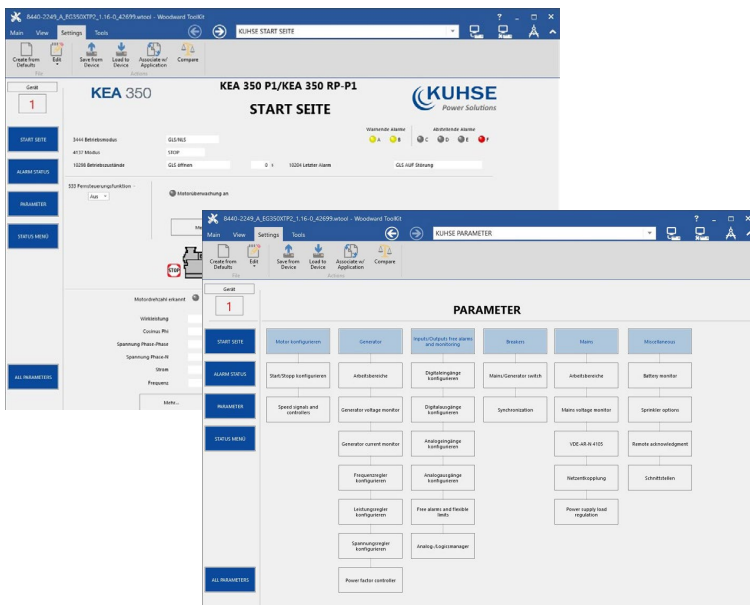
8440-2249_A_EG350XTP2_1.16-0_42699.wtool - Woodward ToolKit
? _ □ ×
Main View Settings Tools
KUHSE START SEITE
Create from Defaults
Edit
File
Save from Device
Load to Device
Associate w/ Application
Compare
Gerät
1
KEA 350
KEA 350 P1/KEA 350 RP-P1
START SEITE
KUHSE Power Solutions
START SEITE
ALARM STATUS
PARAMETER
STATUS MENÜ
ALL PARAMETERS
3444 Betriebsmodus
GLS/NLS
4137 Modus
STOP
10298 Betriebszustände
GLS öffnen
0 s
10204 Letzter Alarm
GLS Auf Störung
Warnende alarme
A B
Abstellende alarme
C D E F
333 Fernsteuerungsfunktion
Aus
Motorüberwachung an
STOP
Motordrehzahl erkannt
Wirkleistung
Cosinus Phi
Spannung Phase-Phase
Spannung Phase-N
Strom
Frequenz
Mehr...

8440-2249_A_EG350XTP2_1.16-0_42699.wtool - Woodward ToolKit
? _ □ ×
Main View Settings Tools
KUHSE PARAMETER
Create from Defaults
Edit
File
Save from Device
Load to Device
Associate w/ Application
Compare
Gerät
1
PARAMETER
START SEITE
ALARM STATUS
PARAMETER
STATUS MENÜ
ALL PARAMETERS
Motor konfigurieren
Start/Stopp konfigurieren
Speed signals and controllers
Generator
Arbeitsbereiche
Generator voltage monitor
Generator current monitor
Frequenzregler konfigurieren
Leistungsregler konfigurieren
Spannungsregler konfigurieren
Power factor controller
Inputs/Outputs free alarms and monitoring
Digitaleingänge konfigurieren
Digitalausgänge konfigurieren
Analogeingänge konfigurieren
Analogausgänge konfigurieren
Free alarms and flexible limits
Analog-/Logicsmanager
Breakers
Mains/Generator switch
Synchronization
Mains
Arbeitsbereiche
Mains voltage monitor
VDE-AR-N-4105
Netzentkopplung
Power supply load regulation
Miscellaneous
Battery monitor
Sprinkler options
Remote acknowledgment
Schnittstellen